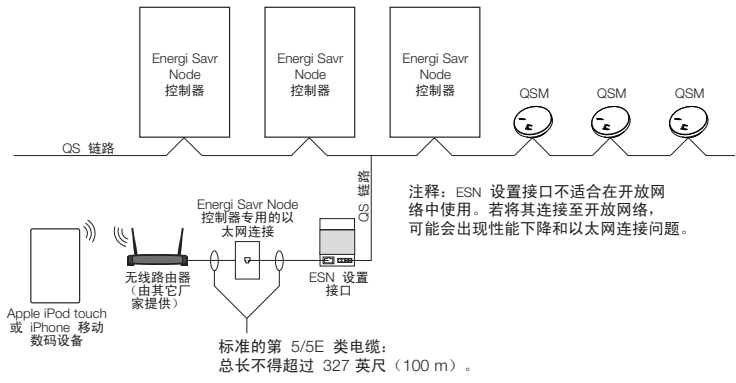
Energi Savr Node
控制器

Energi Savr Node
控制器

Energi Savr Node
控制器

QSM

QSM

QSM

QS 链路

QS 链路

注释：ESN 设置接口不适合在开放网络中使用。若将其连接至开放网络，可能会出现性能下降和以太网连接问题。

Energi Savr Node
控制器专用的以
太网连接

无线路由器
（由其它厂
家提供）

ESN 设置
接口

Apple iPod touch
或 iPhone 移动
数码设备

标准的第 5/5E 类电缆：
总长不得超过 327 英尺（100 m）。